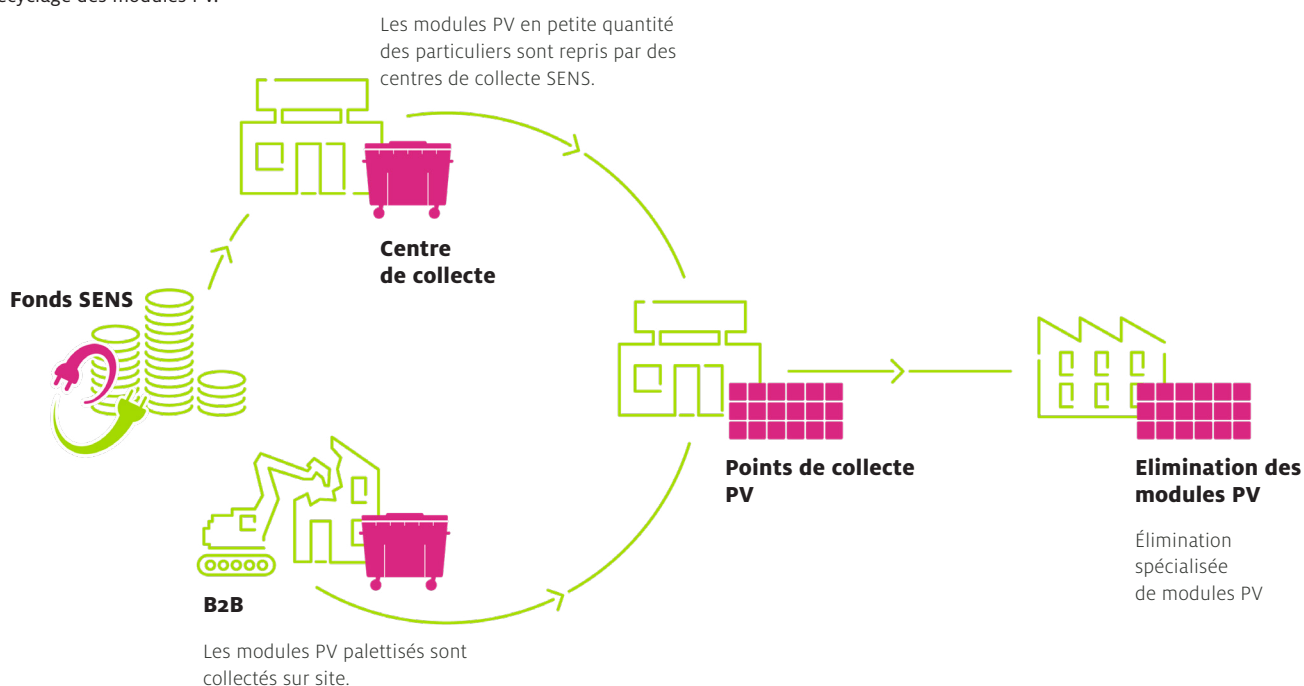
ecyclage des modules PV.

Les modules PV en petite quantité des particuliers sont repris par des centres de collecte SENS.

Centre de collecte

Fonds SENS

Points de collecte PV

Elimination des modules PV

Élimination spécialisée de modules PV

B2B

Les modules PV palettisés sont collectés sur site.